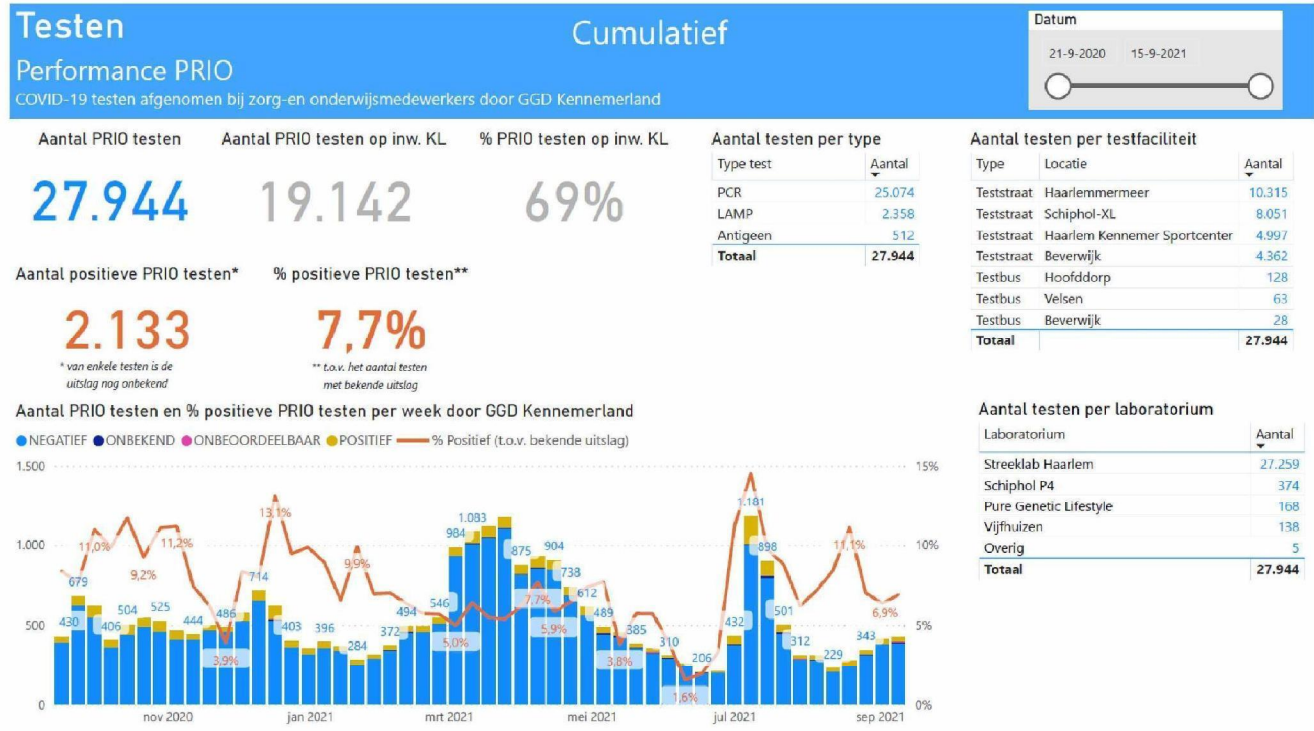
Testen

Performance PRIO

COVID-19 testen afgenomen bij zorg-en onderwijsmedewerkers door GGD Kennemerland

Cumulatief

Datum

21-9-2020 15-9-2021

Aantal PRIO testen

27.944

Aantal PRIO testen op inw. KL

19.142

% PRIO testen op inw. KL

69%

Aantal positieve PRIO testen*

2.133

* van enkele testen is de uitslag nog onbekend

% positieve PRIO testen**

7,7%

** t.o.v. het aantal testen met bekende uitslag

Aantal testen per type

| Type test | Aantal |
|---|---|
| PCR | 25.074 |
| LAMP | 2.358 |
| Antigeen | 512 |
| Totaal | 27.944 |

Aantal testen per testfaciliteit

| Type | Locatie | Aantal |
|---|---|---|
| Teststraat | Haarlemmermeer | 10.315 |
| Teststraat | Schiphol-XL | 8.051 |
| Teststraat | Haarlem Kennemer Sportcenter | 4.997 |
| Teststraat | Beverwijk | 4.362 |
| Testbus | Hoofddorp | 128 |
| Testbus | Velsen | 63 |
| Testbus | Beverwijk | 28 |
| Totaal | | 27.944 |

Aantal testen per laboratorium

| Laboratorium | Aantal |
|---|---|
| Streeklab Haarlem | 27.259 |
| Schiphol P4 | 374 |
| Pure Genetic Lifestyle | 168 |
| Vijfhuizen | 138 |
| Overig | 5 |
| Totaal | 27.944 |

Aantal PRIO testen en % positieve PRIO testen per week door GGD Kennemerland

NEGATIEF ONBEKEND ONBEOORDEELBAAR POSITIEF % Positief (t.o.v. bekende uitslag)

1.500 1.000 500 0

15% 10% 5% 0%

430 679 11,0% 406 504 9,2% 525 11,2% 444 486 3,9% 714 13,1% 403 396 284 9,9% 372 494 546 5,0% 984 1.083 875 7,7% 904 5,9% 738 612 489 3,8% 385 310 1,6% 206 432 1.181 898 501 312 229 11,1% 343 6,9%

nov 2020 jan 2021 mrt 2021 mei 2021 jul 2021 sep 2021